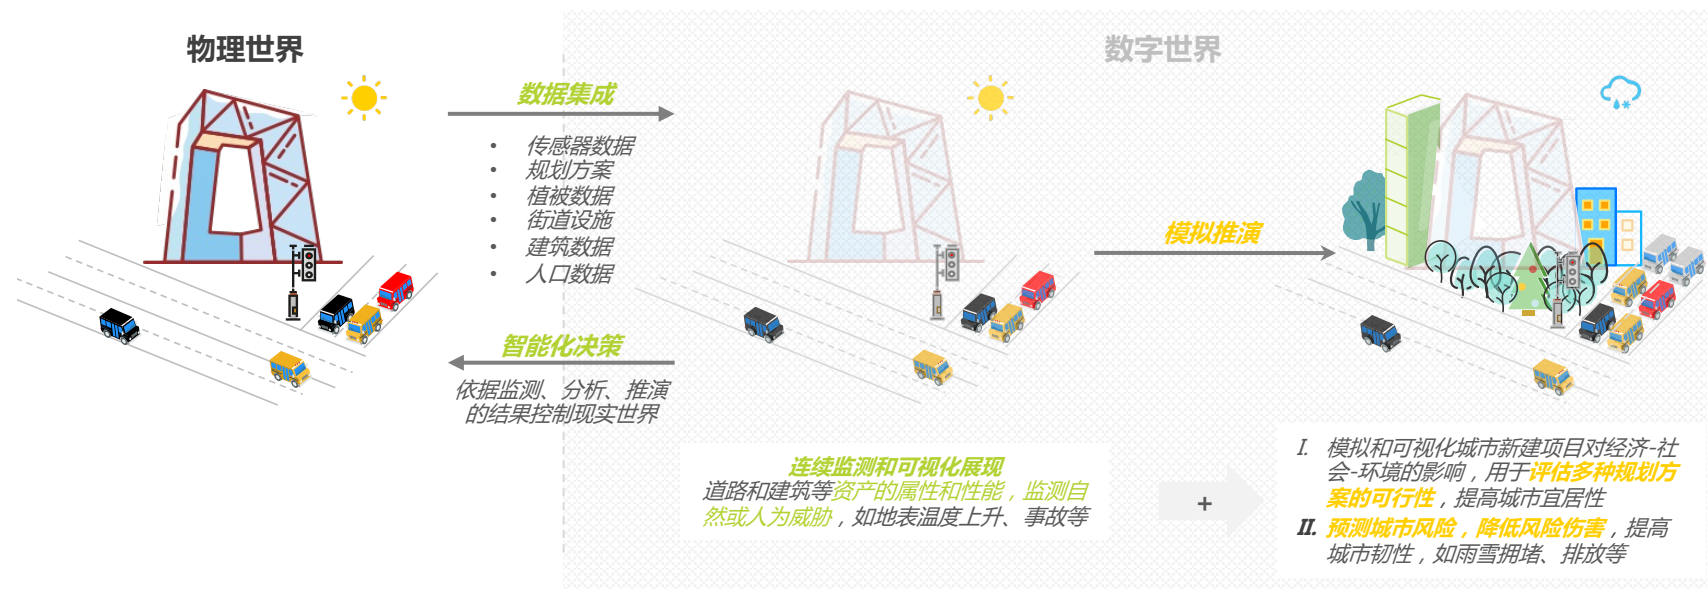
物理世界

数字世界

数据集成

传感器数据
规划方案
植被数据
街道设施
建筑数据
人口数据

模拟推演

智能化决策

依据监测、分析、推演的结果控制现实世界

连续监测和可视化展现
道路和建筑等资产的属性和性能，监测自然或人为威胁，如地表温度上升、事故等

+

I. 模拟和可视化城市新建项目对经济-社会-环境的影响，用于评估多种规划方案的可行性，提高城市宜居性

II. 预测城市风险，降低风险伤害，提高城市韧性，如雨雪拥堵、排放等